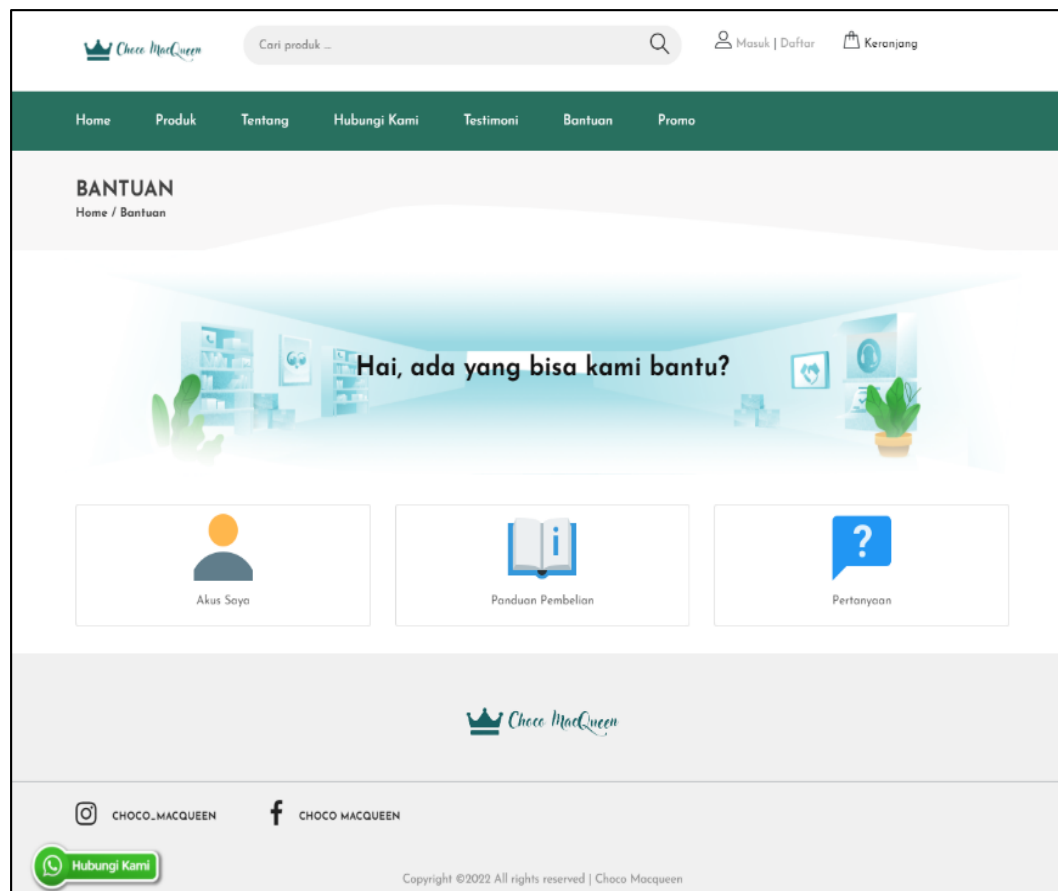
Choco MacQueen

Cari produk ...

Masuk | Daftar

Keranjang

Home Produk Tentang Hubungi Kami Testimoni Bantuan Promo

BANTUAN

Home / Bantuan

Hai, ada yang bisa kami bantu?

Akus Saya

Panduan Pembelian

Pertanyaan

Choco MacQueen

CHOCO_MACQUEEN

CHOCO MACQUEEN

Hubungi Kami

Copyright ©2022 All rights reserved | Choco Macqueen